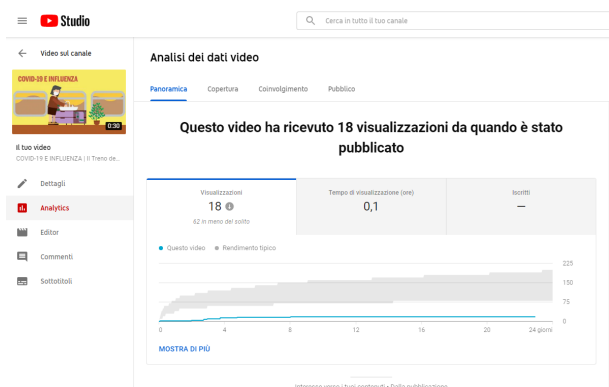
Studio

Cerca in tutto il tuo canale

Video sul canale

COVID-19 E INFLUENZA

0:30

Il tuo video
COVID-19 E INFLUENZA | Il Treno de...

Dettagli

Analytics

Editor

Commenti

Sottotitoli

Analisi dei dati video

Panoramica Copertura Coinvolgimento Pubblico

Questo video ha ricevuto 18 visualizzazioni da quando è stato pubblicato

| Visualizzazioni | Tempo di visualizzazione (ore) | Iscritti |
|---|---|---|
| 18 | 0,1 | — |
| 62 in meno del solito | | |

Questo video Rendimento tipico

225
150
75
0

0 4 8 12 16 20 24 giorni

MOSTRA DI PIÙ

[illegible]